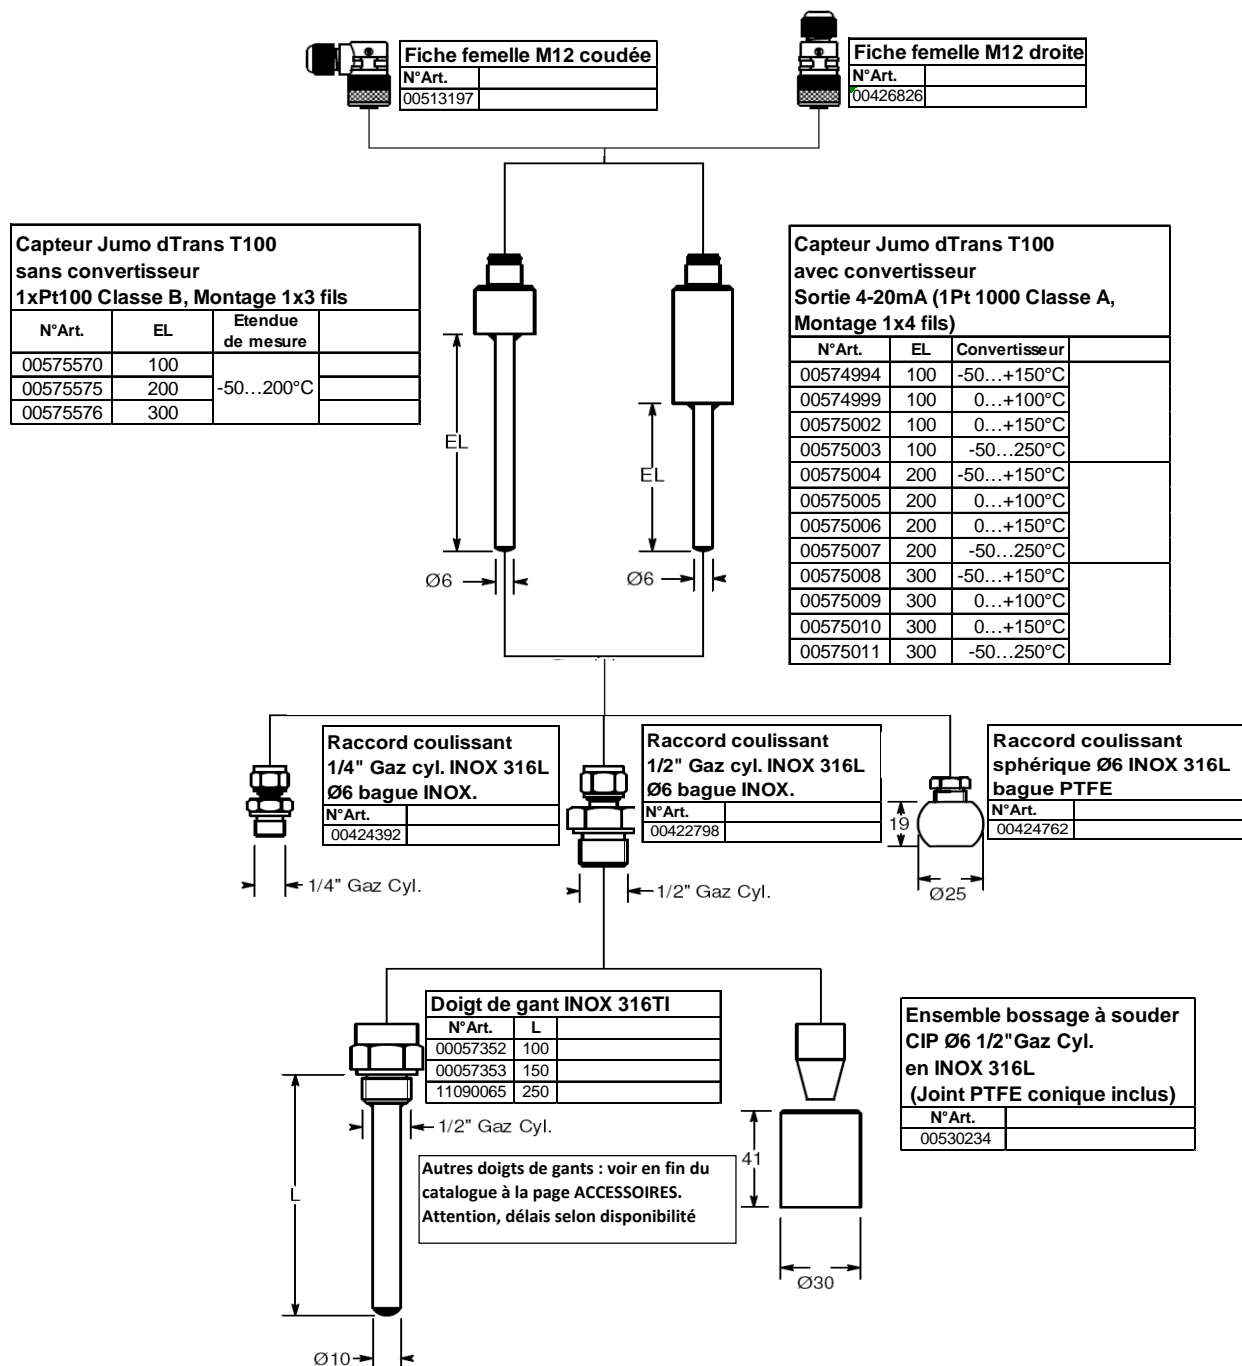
Fiche femelle M12 coudée

| N°Art. | |
|---|---|
| 00513197 | |

Fiche femelle M12 droite

| N°Art. | |
|---|---|
| 00426826 | |

Capteur Jumo dTrans T100
sans convertisseur
1xPt100 Classe B, Montage 1x3 fils

| N°Art. | EL | Etendue de mesure | |
|---|---|---|---|
| 00575570 | 100 | -50…200°C | |
| 00575575 | 200 | | |
| 00575576 | 300 | | |

EL

Ø6

EL

Ø6

Capteur Jumo dTrans T100
avec convertisseur
Sortie 4-20mA (1Pt 1000 Classe A, Montage 1x4 fils)

| N°Art. | EL | Convertisseur | |
|---|---|---|---|
| 00574994 | 100 | -50…+150°C | |
| 00574999 | 100 | 0…+100°C | |
| 00575002 | 100 | 0…+150°C | |
| 00575003 | 100 | -50…250°C | |
| 00575004 | 200 | -50…+150°C | |
| 00575005 | 200 | 0…+100°C | |
| 00575006 | 200 | 0…+150°C | |
| 00575007 | 200 | -50…250°C | |
| 00575008 | 300 | -50…+150°C | |
| 00575009 | 300 | 0…+100°C | |
| 00575010 | 300 | 0…+150°C | |
| 00575011 | 300 | -50…250°C | |

Raccord coulissant
1/4" Gaz cyl. INOX 316L
Ø6 bague INOX.

| N°Art. | |
|---|---|
| 00424392 | |

Raccord coulissant
1/2" Gaz cyl. INOX 316L
Ø6 bague INOX.

| N°Art. | |
|---|---|
| 00422798 | |

Raccord coulissant
sphérique Ø6 INOX 316L
bague PTFE

| N°Art. | |
|---|---|
| 00424762 | |

19

Ø25

1/4" Gaz Cyl.

1/2" Gaz Cyl.

Doigt de gant INOX 316TI

| N°Art. | L | |
|---|---|---|
| 00057352 | 100 | |
| 00057353 | 150 | |
| 11090065 | 250 | |

Ensemble bossage à souder
CIP Ø6 1/2"Gaz Cyl.
en INOX 316L
(Joint PTFE conique inclus)

| N°Art. | |
|---|---|
| 00530234 | |

1/2" Gaz Cyl.

L

Autres doigts de gants : voir en fin du catalogue à la page ACCESSOIRES.
Attention, délais selon disponibilité

41

Ø30

Ø10